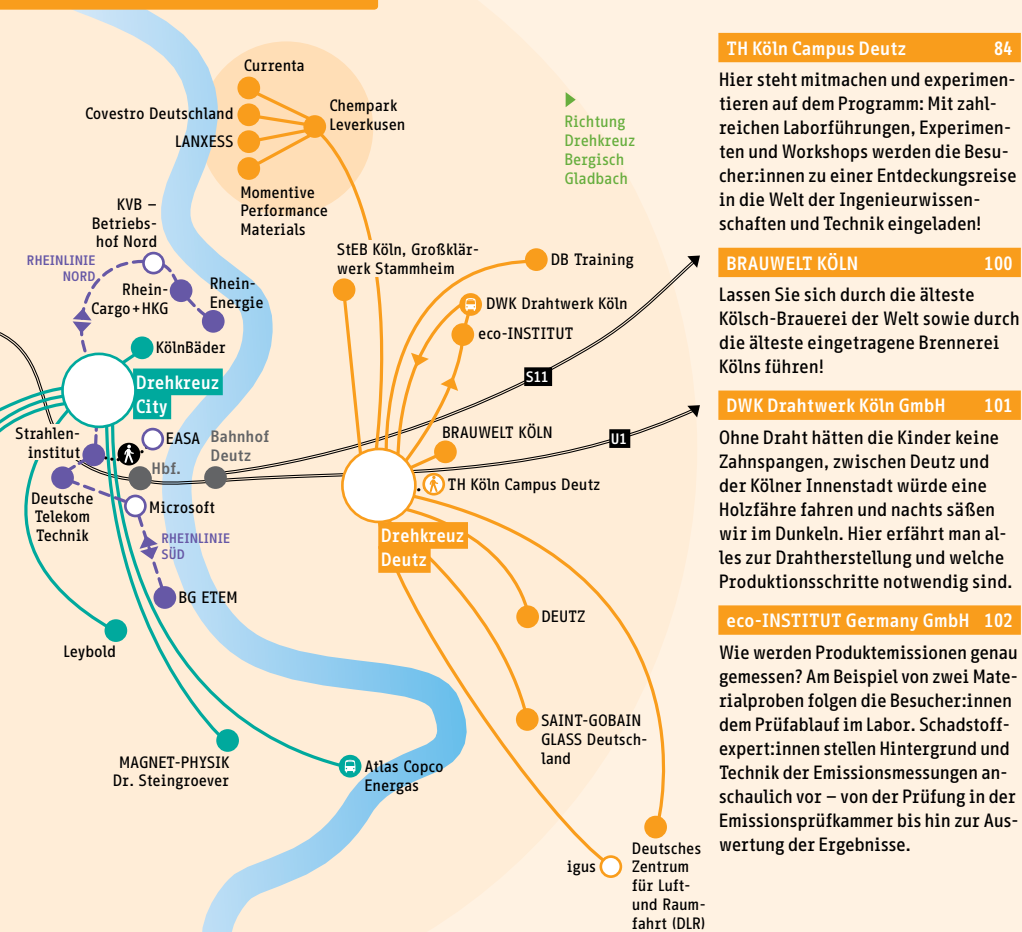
Currenta

Covestro Deutschland

LANXESS

Chempark Leverkusen

Momentive Performance Materials

Richtung Drehkreuz Bergisch Gladbach

KVB – Betriebshof Nord

RHEINLINIE NORD

Rhein-Cargo+HKG

Rhein-Energie

KölnBäder

Drehkreuz City

StEB Köln, Großklärwerk Stammheim

DB Training

DWK Drahtwerk Köln

eco-INSTITUT

S11

U1

BRAUWELT KÖLN

Strahleninstitut

EASA

Bahnhof Deutz

Hbf.

TH Köln Campus Deutz

Deutsche Telekom Technik

Microsoft

RHEINLINIE SÜD

Drehkreuz Deutz

BG ETEM

DEUTZ

Leybold

SAINT-GOBAIN GLASS Deutschland

MAGNET-PHYSIK Dr. Steingroever

Atlas Copco Energas

igus

Deutsches Zentrum für Luft- und Raumfahrt (DLR)

TH Köln Campus Deutz 84

Hier steht mitmachen und experimentieren auf dem Programm: Mit zahlreichen Laborführungen, Experimenten und Workshops werden die Besucher:innen zu einer Entdeckungsreise in die Welt der Ingenieurwissenschaften und Technik eingeladen!

BRAUWELT KÖLN 100

Lassen Sie sich durch die älteste Kölsch-Brauerei der Welt sowie durch die älteste eingetragene Brennerei Kölns führen!

DWK Drahtwerk Köln GmbH 101

Ohne Draht hätten die Kinder keine Zahnspangen, zwischen Deutz und der Kölner Innenstadt würde eine Holzfähre fahren und nachts säßen wir im Dunkeln. Hier erfährt man alles zur Drahtherstellung und welche Produktionsschritte notwendig sind.

eco-INSTITUT Germany GmbH 102

Wie werden Produktemissionen genau gemessen? Am Beispiel von zwei Materialproben folgen die Besucher:innen dem Prüfablauf im Labor. Schadstoffexpert:innen stellen Hintergrund und Technik der Emissionsmessungen anschaulich vor – von der Prüfung in der Emissionsprüfkammer bis hin zur Auswertung der Ergebnisse.